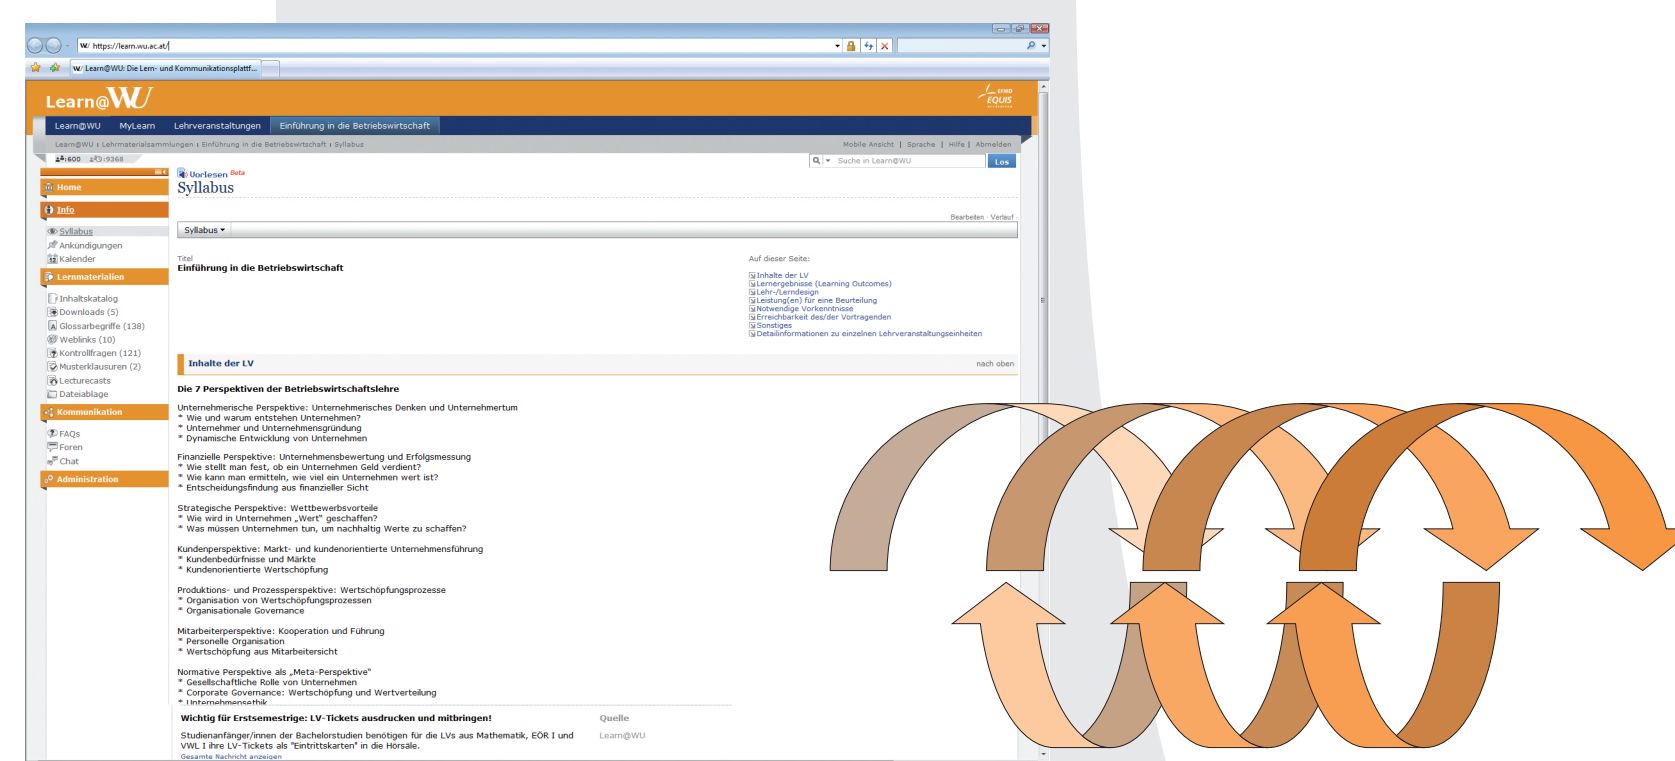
https://learn.wu.ac.at/

Learn@WU: Die Lern- und Kommunikationsplattf...

Learn@WU

EFMD EQUIS

Learn@WU MyLearn Lehrveranstaltungen Einführung in die Betriebswirtschaft

Learn@WU › Lehrmaterialsammlungen › Einführung in die Betriebswirtschaft › Syllabus

Mobile Ansicht | Sprache | Hilfe | Abmelden

600 9368

Suche in Learn@WU Los

Home

Info

Syllabus
Ankündigungen
Kalender

Lernmaterialien

Inhaltskatalog
Downloads (5)
Glossarbegriffe (138)
Weblinks (10)
Kontrollfragen (121)
Musterklausuren (2)
Lecturecasts
Dateiablage

Kommunikation

FAQs
Foren
Chat

Administration

Vorlesen Beta
Syllabus

Bearbeiten · Verlauf

Syllabus

Titel
Einführung in die Betriebswirtschaft

Auf dieser Seite:
Inhalte der LV
Lernergebnisse (Learning Outcomes)
Lehr-/Lerndesign
Leistung(en) für eine Beurteilung
Notwendige Vorkenntnisse
Erreichbarkeit des/der Vortragenden
Sonstiges
Detailinformationen zu einzelnen Lehrveranstaltungseinheiten

Inhalte der LV
nach oben

Die 7 Perspektiven der Betriebswirtschaftslehre

Unternehmerische Perspektive: Unternehmerisches Denken und Unternehmertum
* Wie und warum entstehen Unternehmen?
* Unternehmer und Unternehmensgründung
* Dynamische Entwicklung von Unternehmen

Finanzielle Perspektive: Unternehmensbewertung und Erfolgsmessung
* Wie stellt man fest, ob ein Unternehmen Geld verdient?
* Wie kann man ermitteln, wie viel ein Unternehmen wert ist?
* Entscheidungsfindung aus finanzieller Sicht

Strategische Perspektive: Wettbewerbsvorteile
* Wie wird in Unternehmen „Wert" geschaffen?
* Was müssen Unternehmen tun, um nachhaltig Werte zu schaffen?

Kundenperspektive: Markt- und kundenorientierte Unternehmensführung
* Kundenbedürfnisse und Märkte
* Kundenorientierte Wertschöpfung

Produktions- und Prozessperspektive: Wertschöpfungsprozesse
* Organisation von Wertschöpfungsprozessen
* Organisationale Governance

Mitarbeiterperspektive: Kooperation und Führung
* Personelle Organisation
* Wertschöpfung aus Mitarbeitersicht

Normative Perspektive als „Meta-Perspektive"
* Gesellschaftliche Rolle von Unternehmen
* Corporate Governance: Wertschöpfung und Wertverteilung
* Unternehmensethik

Wichtig für Erstsemestrige: LV-Tickets ausdrucken und mitbringen!
Quelle

Studienanfänger/innen der Bachelorstudien benötigen für die LVs aus Mathematik, EÖR I und VWL I ihre LV-Tickets als "Eintrittskarten" in die Hörsäle.
Learn@WU
Gesamte Nachricht anzeigen